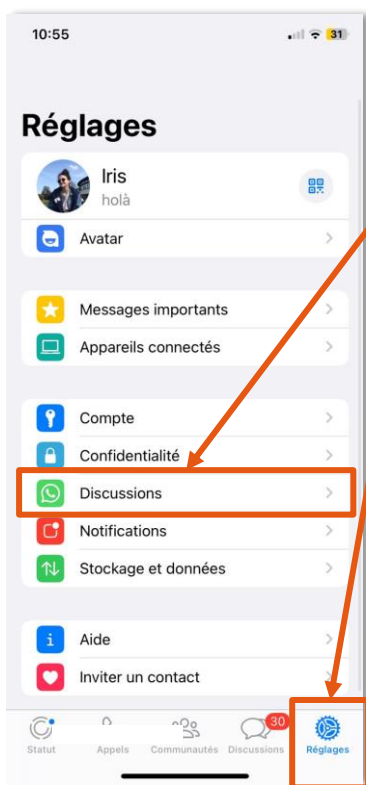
10:55

31

Réglages

Iris
holà

Avatar

Messages importants

Appareils connectés

Compte

Confidentialité

Discussions

Notifications

Stockage et données

Aide

Inviter un contact

Statut

Appels

Communautés

30

Discussions

Réglages